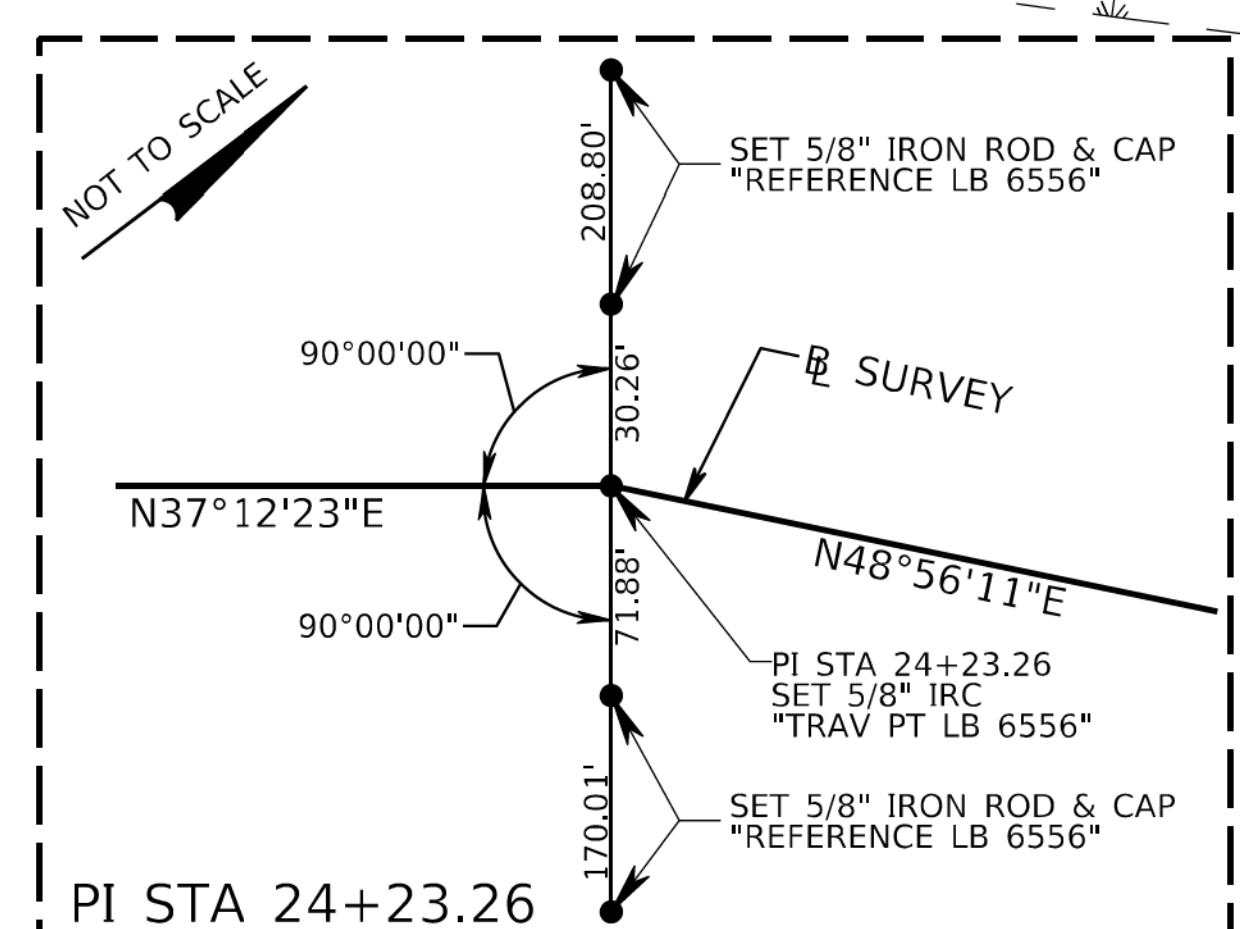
NOT TO SCALE

208.80'

SET 5/8" IRON ROD & CAP "REFERENCE LB 6556"

90°00'00"

30.26'

℄ SURVEY

N37°12'23"E

N48°56'11"E

71.88'

90°00'00"

PI STA 24+23.26 SET 5/8" IRC "TRAV PT LB 6556"

170.01'

SET 5/8" IRON ROD & CAP "REFERENCE LB 6556"

PI STA 24+23.26